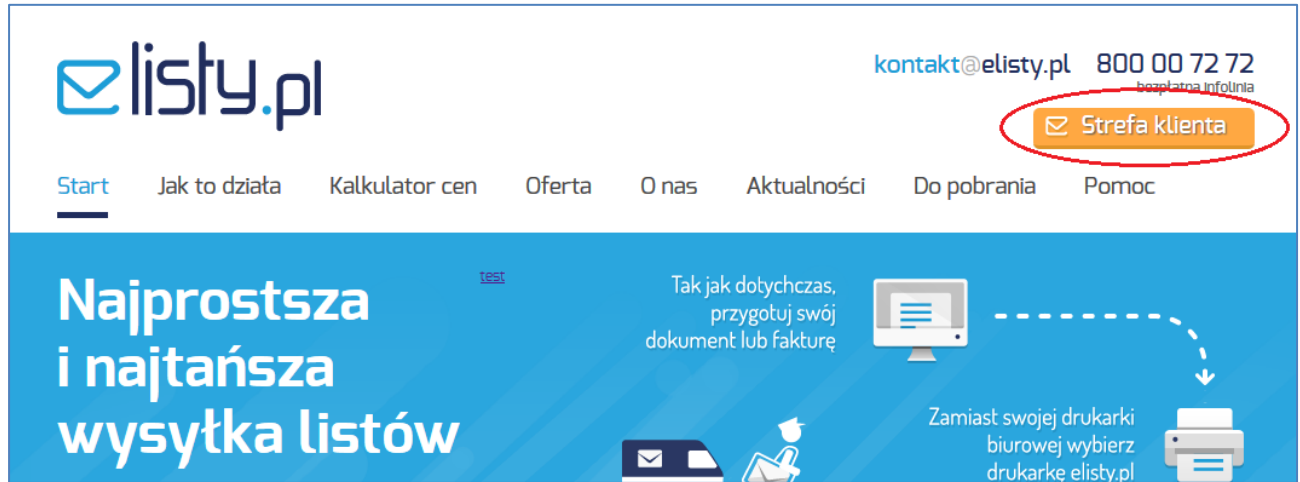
elisty.pl

kontakt@elisty.pl 800 00 72 72
bezpłatna infolinia

Strefa klienta

Start Jak to działa Kalkulator cen Oferta O nas Aktualności Do pobrania Pomoc

test

Najprostsza i najtańsza wysyłka listów

Tak jak dotychczas, przygotuj swój dokument lub fakturę

Zamiast swojej drukarki biurowej wybierz drukarkę elisty.pl